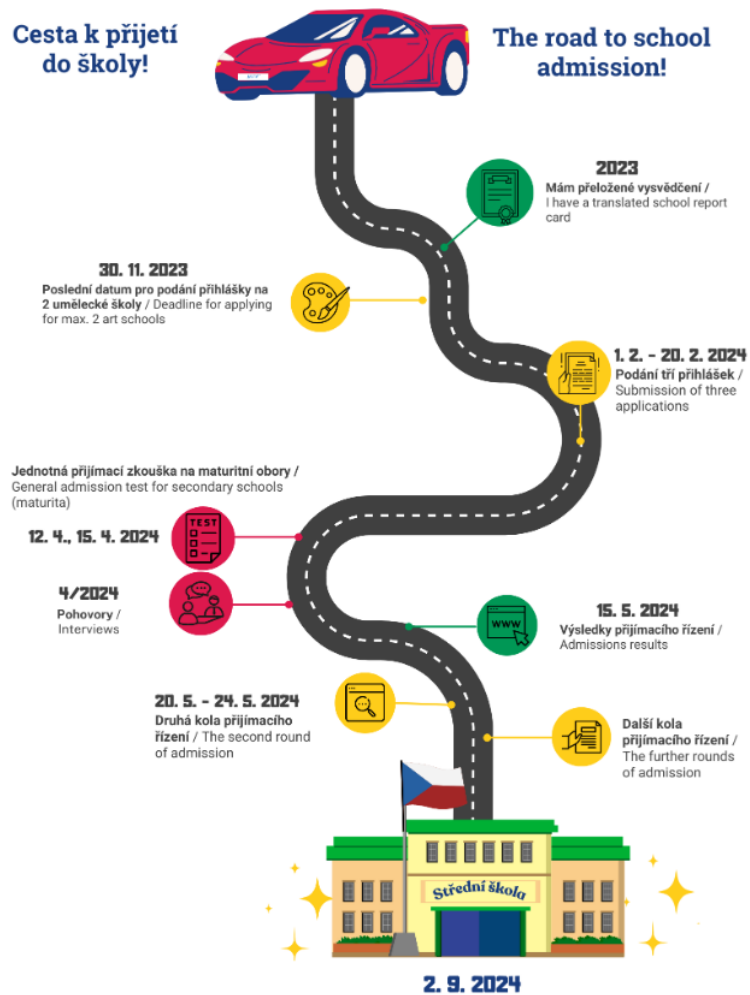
Cesta k přijetí do školy!

The road to school admission!

2023
Mám přeložené vysvědčení / I have a translated school report card

30. 11. 2023
Poslední datum pro podání přihlášky na 2 umělecké školy / Deadline for applying for max. 2 art schools

1. 2. - 20. 2. 2024
Podání tří přihlášek / Submission of three applications

Jednotná přijímací zkouška na maturitní obory / General admission test for secondary schools (maturita)

TEST

12. 4., 15. 4. 2024

4/2024
Pohovory / Interviews

15. 5. 2024
Výsledky přijímacího řízení / Admissions results

www

20. 5. - 24. 5. 2024
Druhá kola přijímacího řízení / The second round of admission

Další kola přijímacího řízení / The further rounds of admission

Střední škola

2. 9. 2024